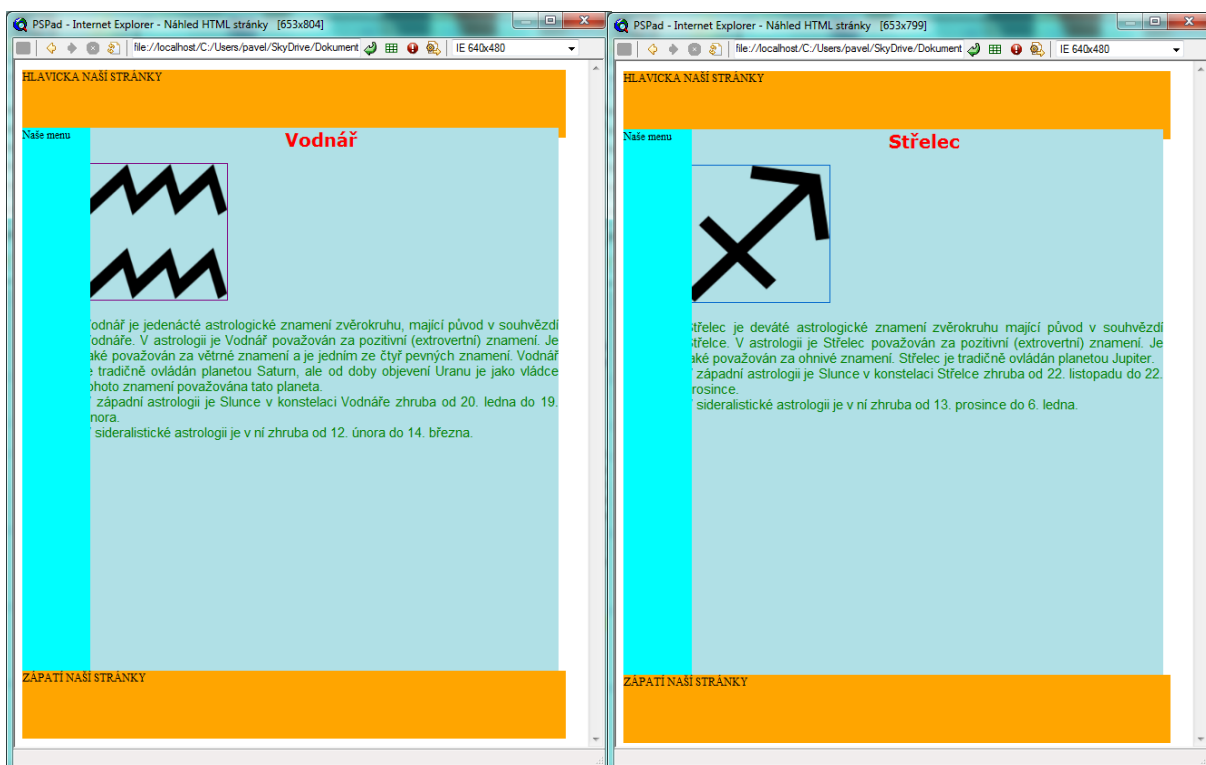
PSPad - Internet Explorer - Náhled HTML stránky [653x804]

file://localhost/C:/Users/pavel/SkyDrive/Dokument

IE 640x480

HLAVICKA NAŠÍ STRÁNKY

Naše menu

Vodnář

odnář je jedenácté astrologické znamení zvěrokruhu, mající původ v souhvězdí odnáře. V astrologii je Vodnář považován za pozitivní (extrovertní) znamení. Je aké považován za větrné znamení a je jedním ze čtyř pevných znamení. Vodnář e tradičně ovládán planetou Saturn, ale od doby objevení Uranu je jako vládce ohoto znamení považována tato planeta.
 západní astrologii je Slunce v konstelaci Vodnáře zhruba od 20. ledna do 19. nora.
 sideralistické astrologii je v ní zhruba od 12. února do 14. března.

ZÁPATÍ NAŠÍ STRÁNKY

PSPad - Internet Explorer - Náhled HTML stránky [653x799]

file://localhost/C:/Users/pavel/SkyDrive/Dokument

IE 640x480

HLAVICKA NAŠÍ STRÁNKY

Naše menu

Střelec

třelec je deváté astrologické znamení zvěrokruhu mající původ v souhvězdí třelce. V astrologii je Střelec považován za pozitivní (extrovertní) znamení. Je aké považován za ohnivé znamení. Střelec je tradičně ovládán planetou Jupiter.
 západní astrologii je Slunce v konstelaci Střelce zhruba od 22. listopadu do 22. rosince.
 sideralistické astrologii je v ní zhruba od 13. prosince do 6. ledna.

ZÁPATÍ NAŠÍ STRÁNKY